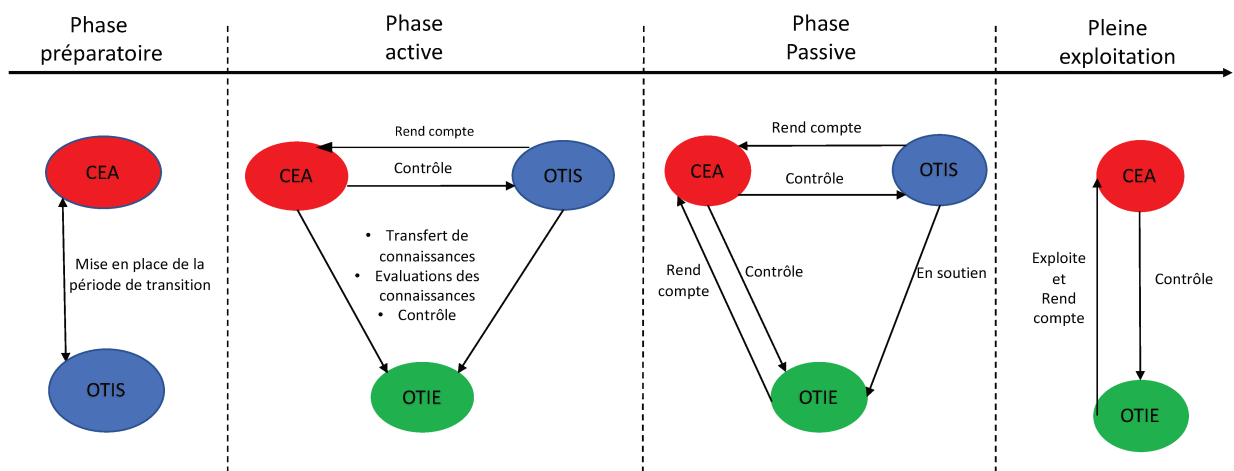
Phase préparatoire

CEA

Mise en place de la période de transition

OTIS

Phase active

Rend compte

CEA

Contrôle

OTIS

- Transfert de connaissances
- Evaluations des connaissances
- Contrôle

OTIE

Phase Passive

Rend compte

CEA

Contrôle

OTIS

Rend compte

Contrôle

En soutien

OTIE

Pleine exploitation

CEA

Exploite et Rend compte

Contrôle

OTIE